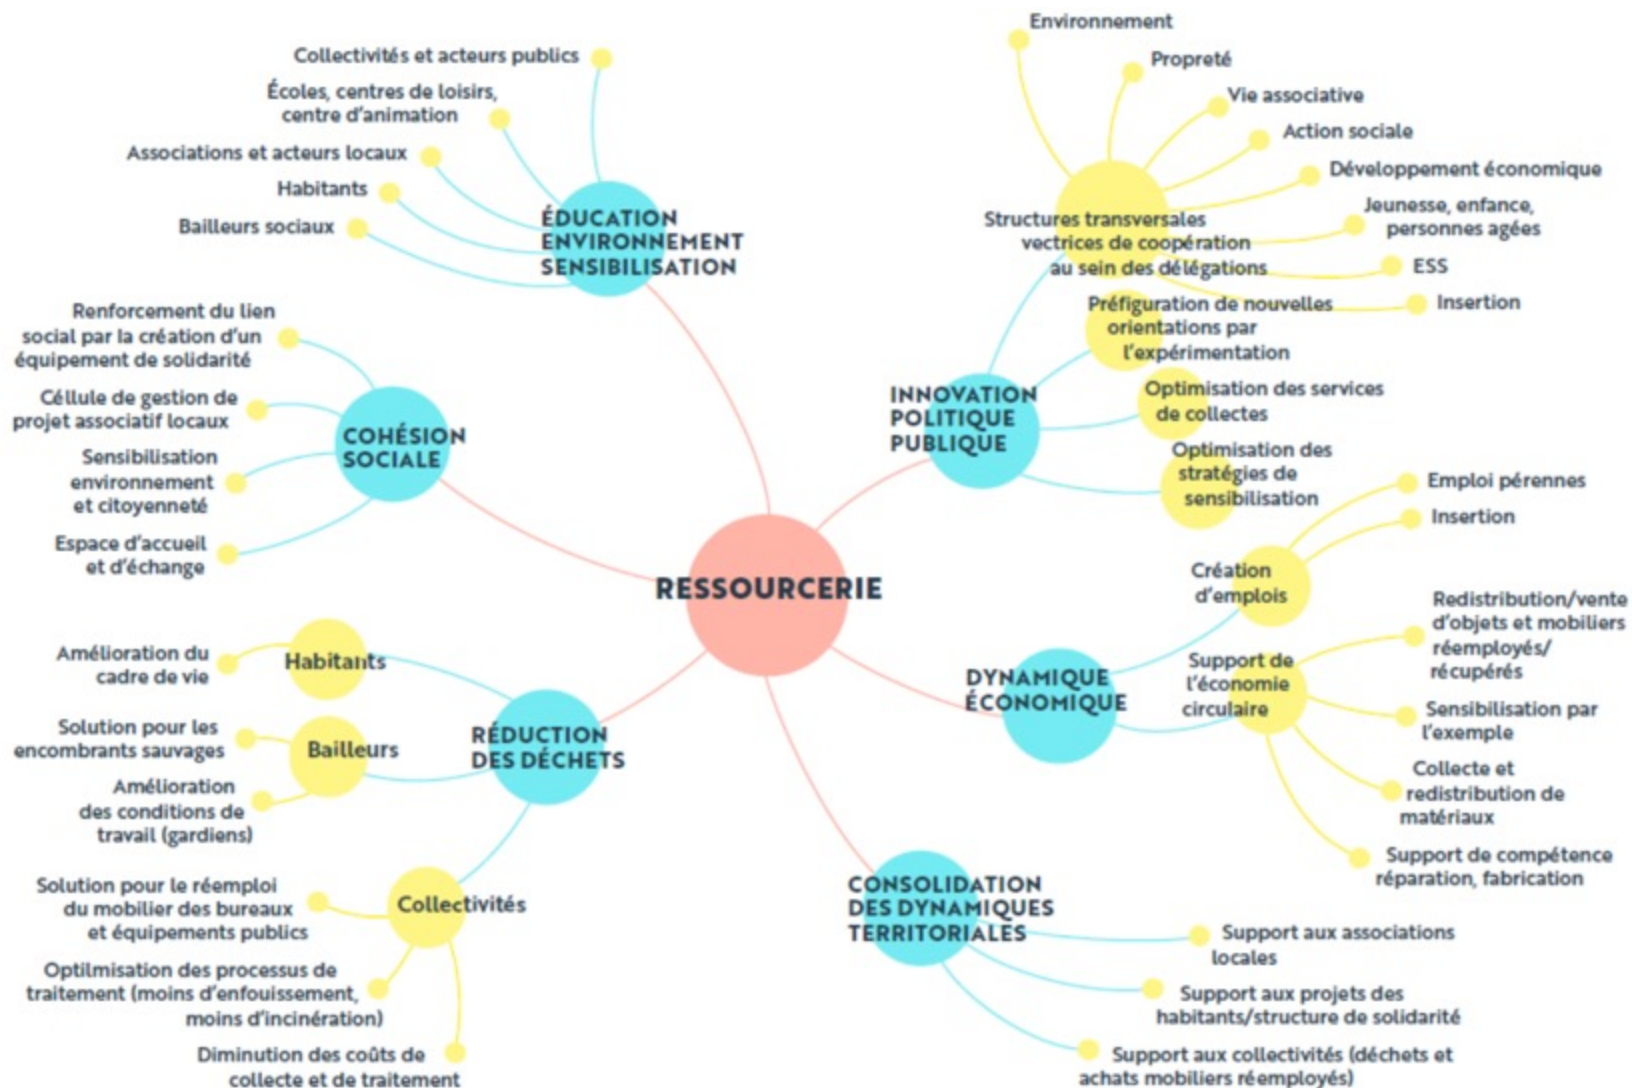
RESSOURCERIE

ÉDUCATION ENVIRONNEMENT SENSIBILISATION

Collectivités et acteurs publics

Écoles, centres de loisirs, centre d'animation

Associations et acteurs locaux

Habitants

Bailleurs sociaux

COHÉSION SOCIALE

Renforcement du lien social par la création d'un équipement de solidarité

Céllule de gestion de projet associatif locaux

Sensibilisation environnement et citoyenneté

Espace d'accueil et d'échange

RÉDUCTION DES DÉCHETS

Habitants

Amélioration du cadre de vie

Bailleurs

Solution pour les encombrants sauvages

Amélioration des conditions de travail (gardiens)

Collectivités

Solution pour le réemploi du mobilier des bureaux et équipements publics

Optilmisation des processus de traitement (moins d'enfouissement, moins d'incinération)

Diminution des coûts de collecte et de traitement

INNOVATION POLITIQUE PUBLIQUE

Structures transversales vectrices de coopération au sein des délégations

Environnement

Propreté

Vie associative

Action sociale

Développement économique

Jeunesse, enfance, personnes agées

ESS

Insertion

Préfiguration de nouvelles orientations par l'expérimentation

Optimisation des services de collectes

Optimisation des stratégies de sensibilisation

DYNAMIQUE ÉCONOMIQUE

Création d'emplois

Emploi pérennes

Insertion

Support de l'économie circulaire

Redistribution/vente d'objets et mobiliers réemployés/ récupérés

Sensibilisation par l'exemple

Collecte et redistribution de matériaux

Support de compétence réparation, fabrication

CONSOLIDATION DES DYNAMIQUES TERRITORIALES

Support aux associations locales

Support aux projets des habitants/structure de solidarité

Support aux collectivités (déchets et achats mobiliers réemployés)